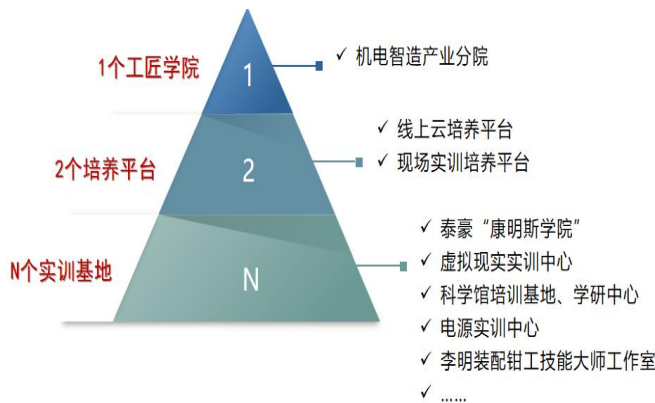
1个工匠学院

1

✓ 机电智造产业分院

✓ 线上云培养平台
✓ 现场实训培养平台

2个培养平台

2

N个实训基地

N

✓ 泰豪“康明斯学院”
✓ 虚拟现实实训中心
✓ 科学馆培训基地、学研中心
✓ 电源实训中心
✓ 李明装配钳工技能大师工作室
✓ ......